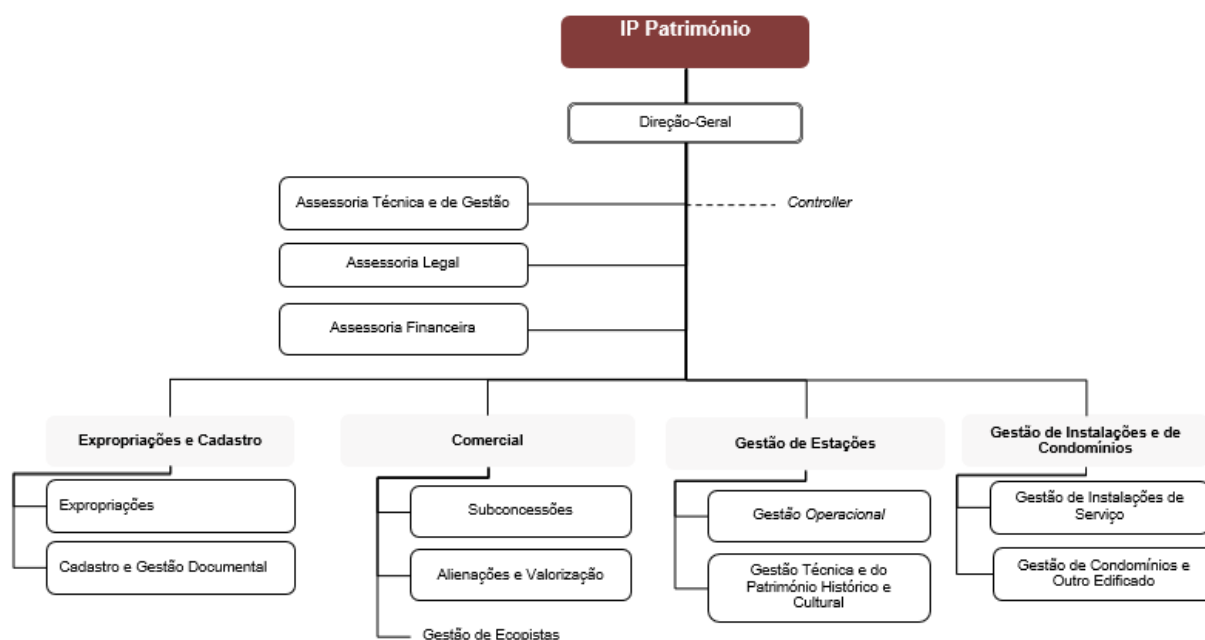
IP Património

Direção-Geral

Assessoria Técnica e de Gestão

Controller

Assessoria Legal

Assessoria Financeira

Expropriações e Cadastro

Expropriações

Cadastro e Gestão Documental

Comercial

Subconcessões

Alienações e Valorização

Gestão de Ecopistas

Gestão de Estações

Gestão Operacional

Gestão Técnica e do Património Histórico e Cultural

Gestão de Instalações e de Condomínios

Gestão de Instalações de Serviço

Gestão de Condomínios e Outro Edificado